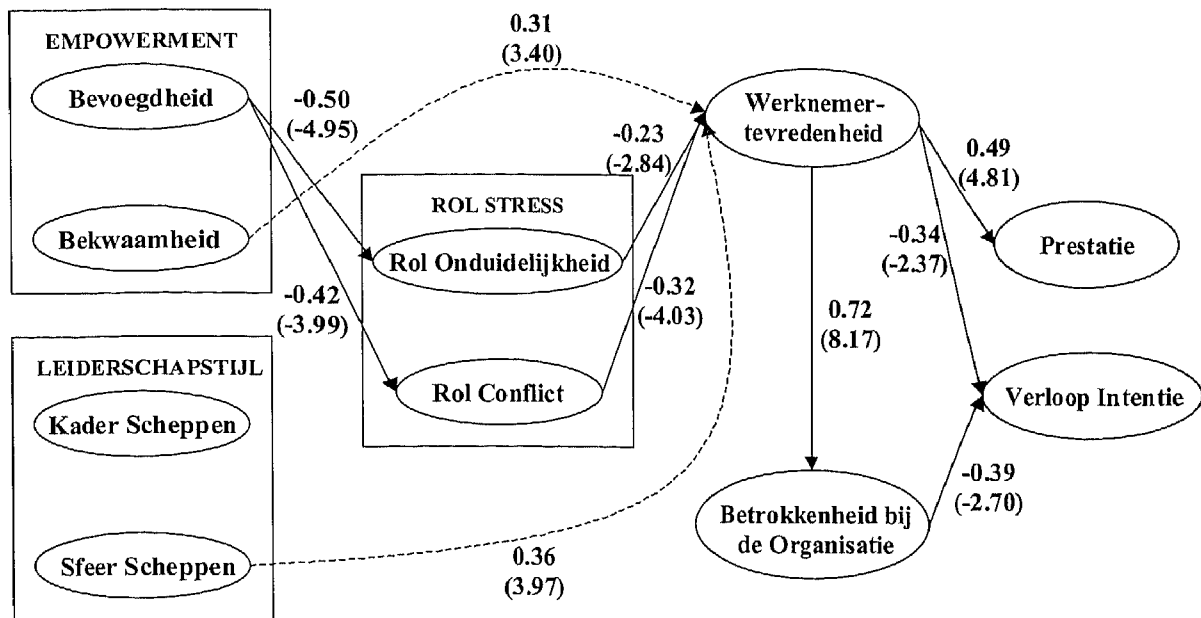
EMPOWERMENT

Bevoegdheid

Bekwaamheid

LEIDERSCHAPSTIJL

Kader Scheppen

Sfeer Scheppen

ROL STRESS

Rol Onduidelijkheid

Rol Conflict

Werknemer-tevredenheid

Prestatie

Verloop Intentie

Betrokkenheid bij de Organisatie

0.31
(3.40)

-0.50
(-4.95)

-0.23
(-2.84)

-0.42
(-3.99)

-0.32
(-4.03)

0.72
(8.17)

0.49
(4.81)

-0.34
(-2.37)

-0.39
(-2.70)

0.36
(3.97)